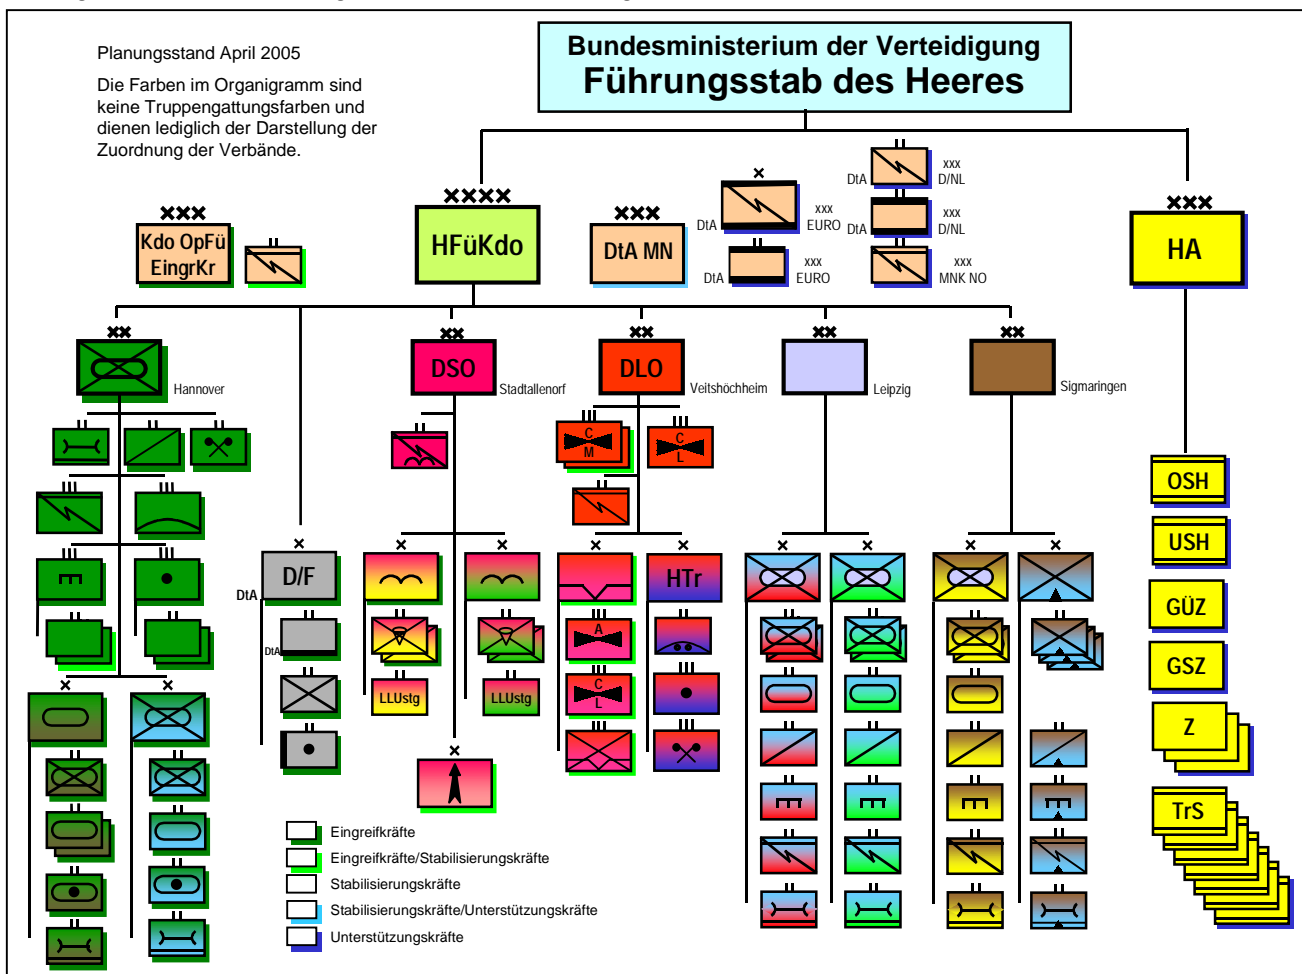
Planungsstand April 2005

Die Farben im Organigramm sind keine Truppengattungsfarben und dienen lediglich der Darstellung der Zuordnung der Verbände.

Bundesministerium der Verteidigung
Führungsstab des Heeres

xxx
Kdo OpFü EingrKr

xxxx
HFüKdo

xxx
DtA MN

x
DtA
xxx EURO

DtA
xxx EURO

DtA
xxx D/NL

DtA
xxx D/NL

xxx MNK NO

xxx
HA

xx
Hannover

xx
DSO
Stadtallendorf

xx
DLO
Veitshöchheim

xx
Leipzig

xx
Sigmaringen

C M

C L

x
D/F
DtA

DtA

x

x

LLUstg

LLUstg

x

x

x

HTr

A

C L

x

x

x

x

OSH

USH

GÜZ

GSZ

Z

TrS

Eingreifkräfte
Eingreifkräfte/Stabilisierungskräfte
Stabilisierungskräfte
Stabilisierungskräfte/Unterstützungskräfte
Unterstützungskräfte